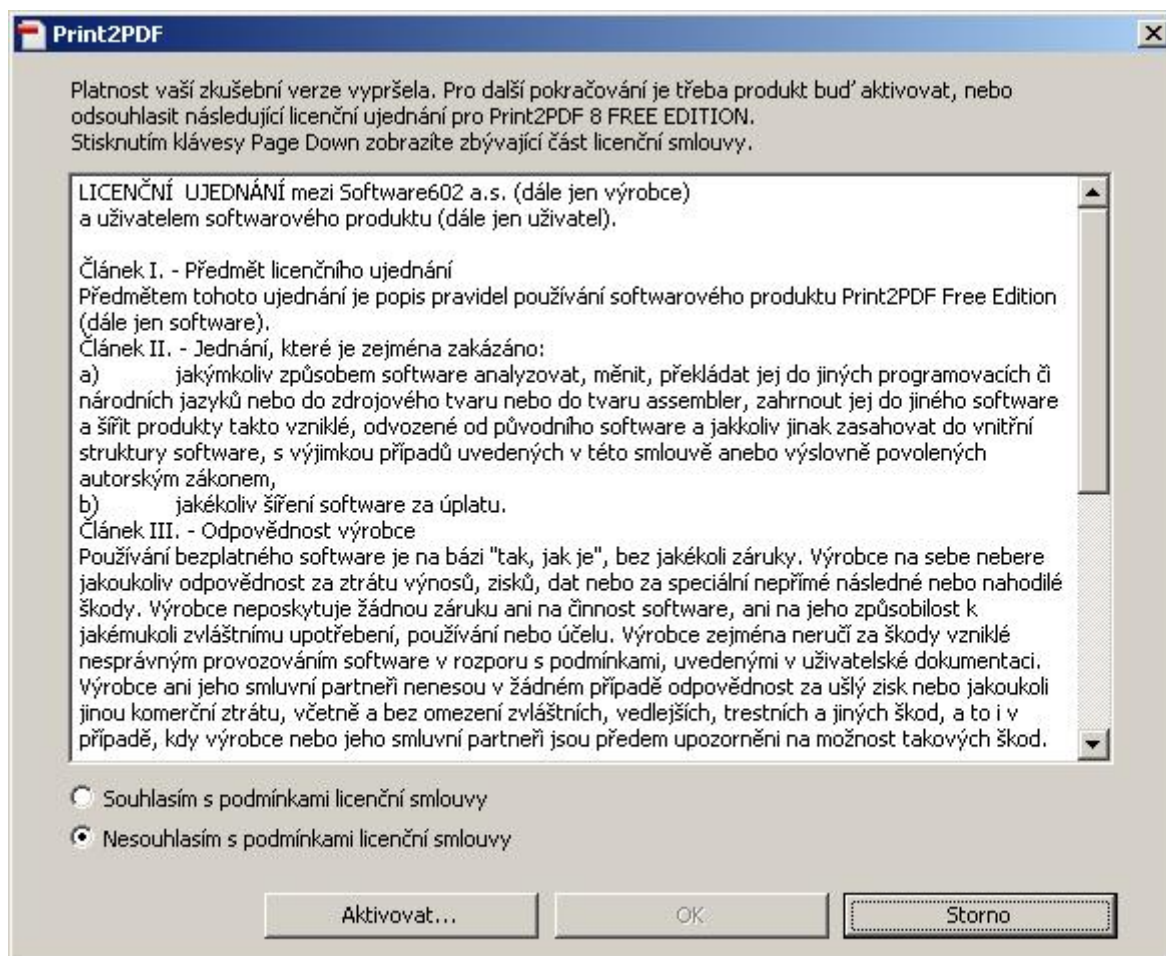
Print2PDF

Platnost vaší zkušební verze vypršela. Pro další pokračování je třeba produkt buď aktivovat, nebo odsouhlasit následující licenční ujednání pro Print2PDF 8 FREE EDITION.
Stisknutím klávesy Page Down zobrazíte zbývající část licenční smlouvy.

LICENČNÍ UJEDNÁNÍ mezi Software602 a.s. (dále jen výrobce) a uživatelem softwarového produktu (dále jen uživatel).

Článek I. - Předmět licenčního ujednání
Předmětem tohoto ujednání je popis pravidel používání softwarového produktu Print2PDF Free Edition (dále jen software).
Článek II. - Jednání, které je zejména zakázáno:
a) jakýmkoliv způsobem software analyzovat, měnit, překládat jej do jiných programovacích či národních jazyků nebo do zdrojového tvaru nebo do tvaru assembler, zahrnout jej do jiného software a šířit produkty takto vzniklé, odvozené od původního software a jakkoliv jinak zasahovat do vnitřní struktury software, s výjimkou případů uvedených v této smlouvě anebo výslovně povolených autorským zákonem,
b) jakékoliv šíření software za úplatu.
Článek III. - Odpovědnost výrobce
Používání bezplatného software je na bázi "tak, jak je", bez jakékoli záruky. Výrobce na sebe nebere jakoukoliv odpovědnost za ztrátu výnosů, zisků, dat nebo za speciální nepřímé následné nebo nahodilé škody. Výrobce neposkytuje žádnou záruku ani na činnost software, ani na jeho způsobilost k jakémukoli zvláštnímu upotřebení, používání nebo účelu. Výrobce zejména neručí za škody vzniklé nesprávným provozováním software v rozporu s podmínkami, uvedenými v uživatelské dokumentaci. Výrobce ani jeho smluvní partneři nenesou v žádném případě odpovědnost za ušlý zisk nebo jakoukoli jinou komerční ztrátu, včetně a bez omezení zvláštních, vedlejších, trestních a jiných škod, a to i v případě, kdy výrobce nebo jeho smluvní partneři jsou předem upozorněni na možnost takových škod.

Souhlasím s podmínkami licenční smlouvy
Nesouhlasím s podmínkami licenční smlouvy

Aktivovat... OK Storno